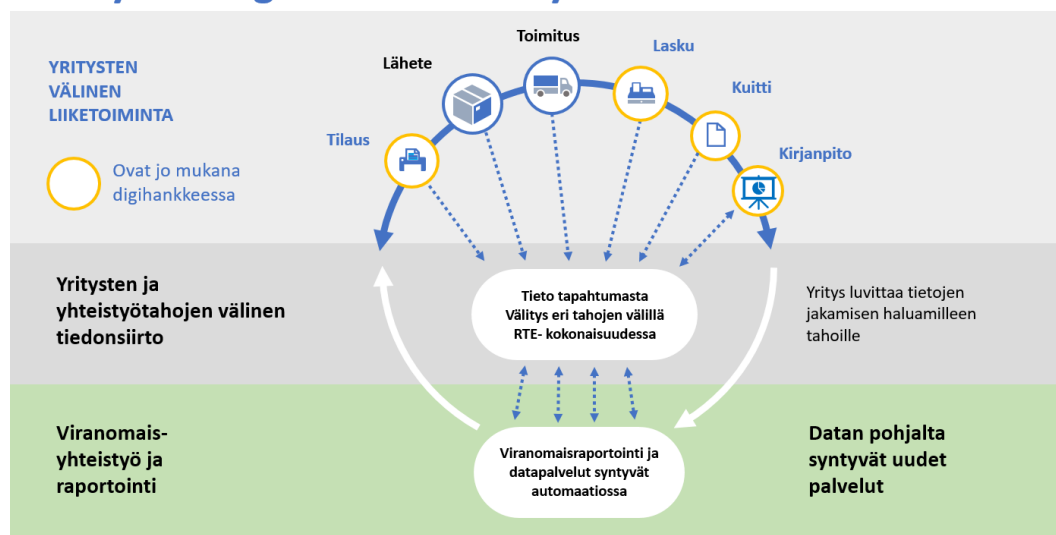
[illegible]

YRITYSTEN VÄLINEN LIIKETOIMINTA

Ovat jo mukana digihankkeessa

Tilaus

Lähete

Toimitus

Lasku

Kuitti

Kirjanpito

Yritysten ja yhteistyötahojen välinen tiedonsiirto

Tieto tapahtumasta
Välitys eri tahojen välillä
RTE- kokonaisuudessa

Yritys luvittaa tietojen jakamisen haluamilleen tahoille

Viranomais-yhteistyö ja raportointi

Viranomaisraportointi ja datapalvelut syntyvät automaatiossa

Datan pohjalta syntyvät uudet palvelut